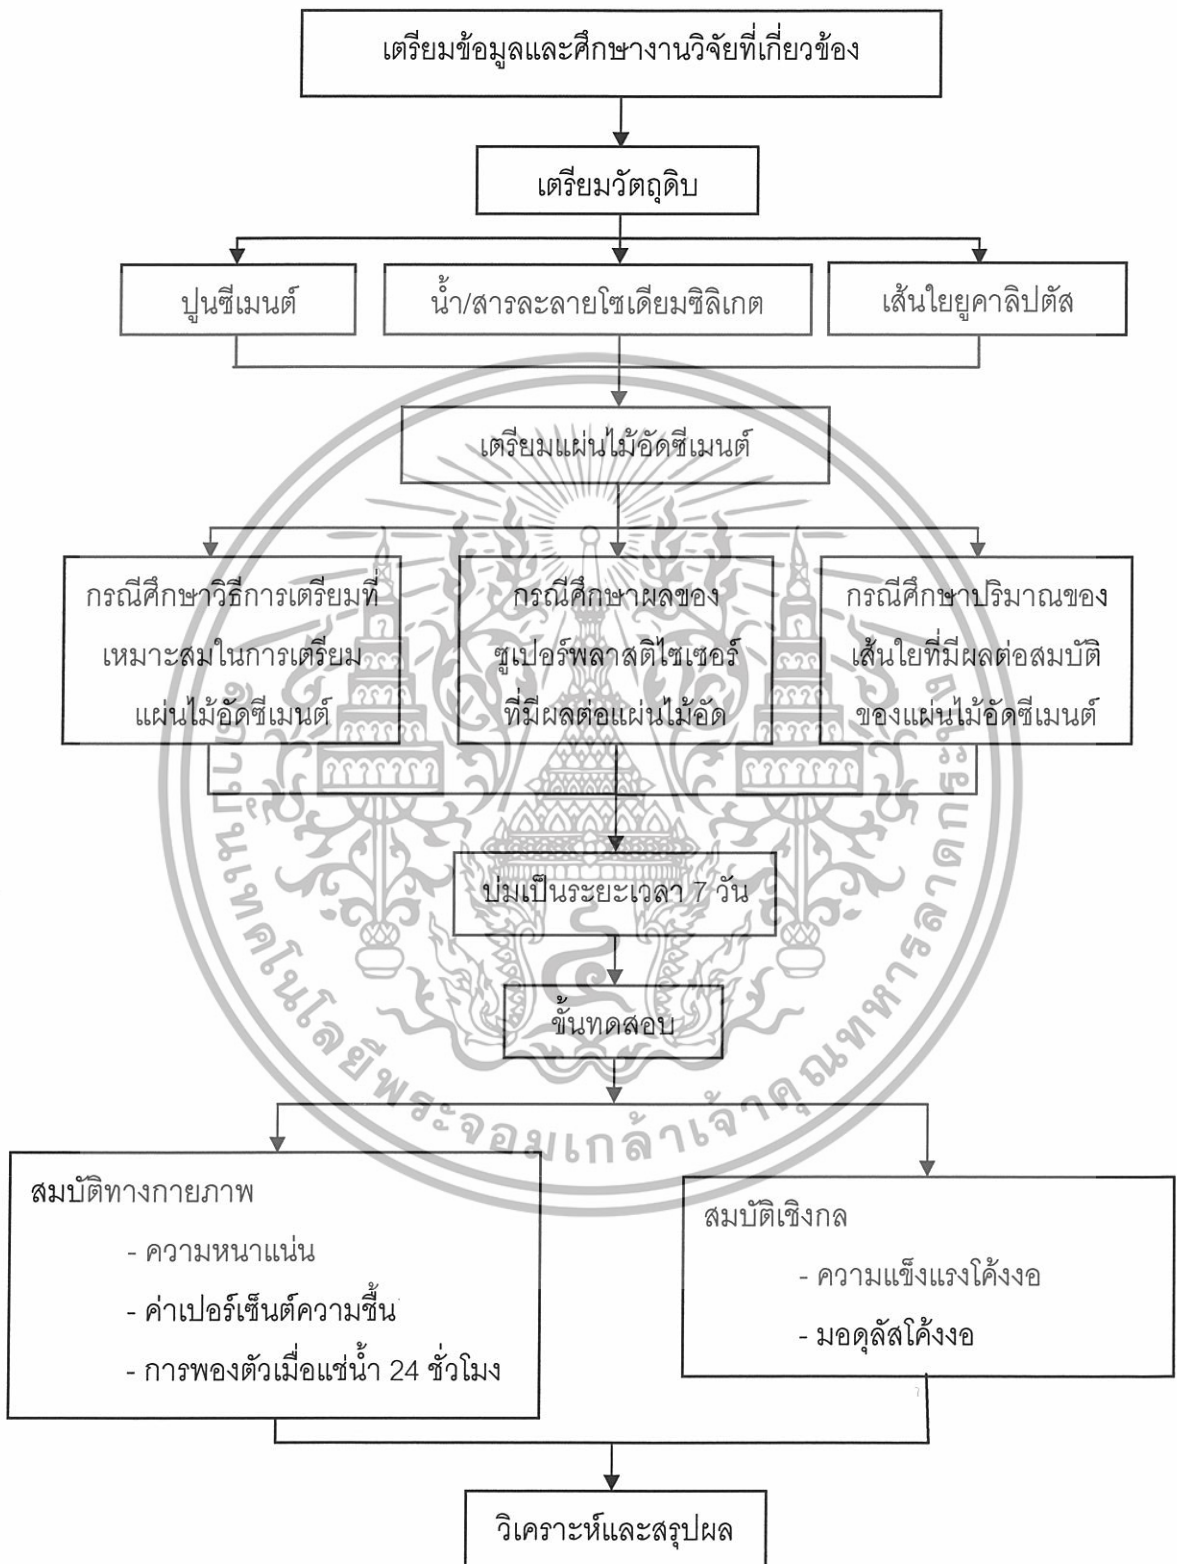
เตรียมข้อมูลและศึกษางานวิจัยที่เกี่ยวข้อง

เตรียมวัตถุดิบ

ปูนซีเมนต์

น้ำ/สารละลายโซเดียมซิลิเกต

เส้นใยยูคาลิปตัส

เตรียมแผ่นไม้อัดซีเมนต์

กรณีศึกษาวิธีการเตรียมที่เหมาะสมในการเตรียมแผ่นไม้อัดซีเมนต์

กรณีศึกษาผลของซูเปอร์พลาสติไซเซอร์ที่มีผลต่อแผ่นไม้อัด

กรณีศึกษาปริมาณของเส้นใยที่มีผลต่อสมบัติของแผ่นไม้อัดซีเมนต์

บ่มเป็นระยะเวลา 7 วัน

ขั้นทดสอบ

สมบัติทางกายภาพ
- ความหนาแน่น
- ค่าเปอร์เซ็นต์ความชื้น
- การพองตัวเมื่อแช่น้ำ 24 ชั่วโมง

สมบัติเชิงกล
- ความแข็งแรงโค้งงอ
- มอดุลัสโค้งงอ

วิเคราะห์และสรุปผล

มหาวิทยาลัยเทคโนโลยีพระจอมเกล้าเจ้าคุณทหารลาดกระบัง